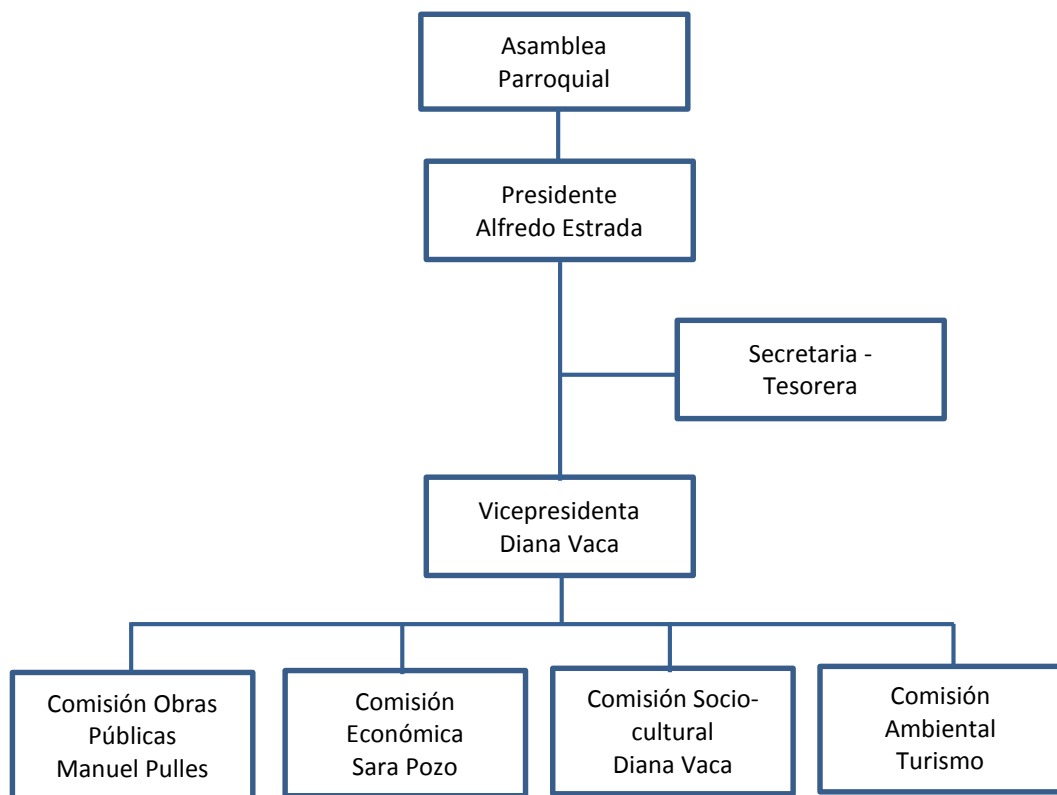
Asamblea Parroquial

Presidente
Alfredo Estrada

Secretaria - Tesorera

Vicepresidenta
Diana Vaca

Comisión Obras Públicas
Manuel Pulles

Comisión Económica
Sara Pozo

Comisión Socio-cultural
Diana Vaca

Comisión Ambiental Turismo